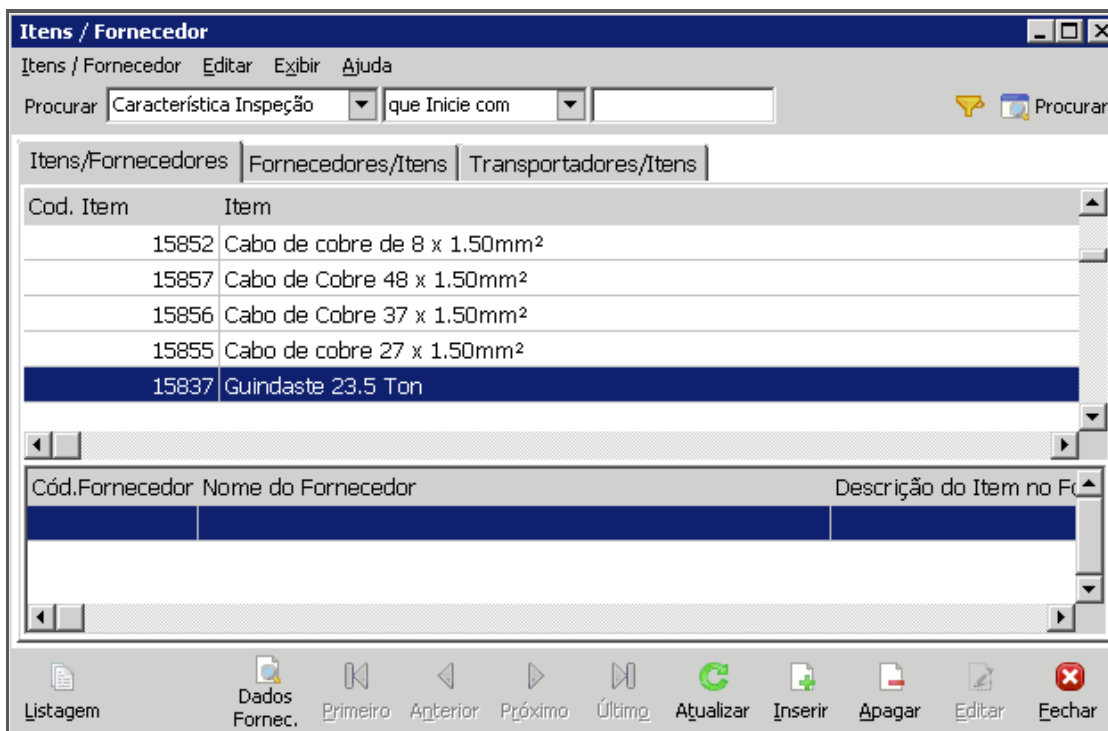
Itens / Fornecedor

Itens / Fornecedor Editar Exibir Ajuda

Procurar Característica Inspeção que Inicie com Procurar

Itens/Fornecedores Fornecedores/Itens Transportadores/Itens

| Cod. Item | Item |
|---|---|
| 15852 | Cabo de cobre de 8 x 1.50mm² |
| 15857 | Cabo de Cobre 48 x 1.50mm² |
| 15856 | Cabo de Cobre 37 x 1.50mm² |
| 15855 | Cabo de cobre 27 x 1.50mm² |
| 15837 | Guindaste 23.5 Ton |

| Cód.Fornecedor | Nome do Fornecedor | Descrição do Item no F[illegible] |
|---|---|---|

Listagem Dados Fornec. Primeiro Anterior Próximo Último Atualizar Inserir Apagar Editar Fechar